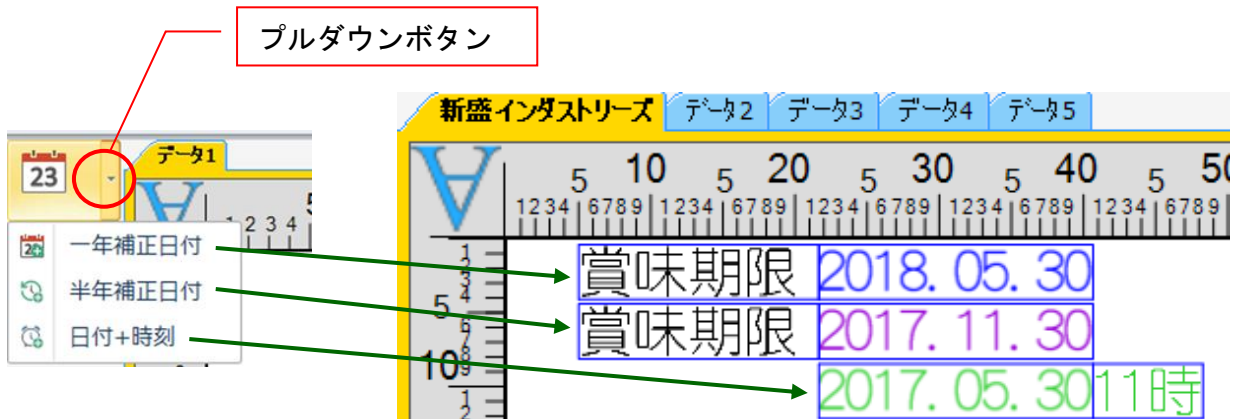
プルダウンボタン

23

データ1

一年補正日付

半年補正日付

日付+時刻

新盛インダストリーズ | データ2 | データ3 | データ4 | データ5

5 10 5 20 5 30 5 40 5 50

1234 6789 1234 6789 1234 6789 1234 6789 1234 6789

賞味期限 2018.05.30

賞味期限 2017.11.30

2017.05.30 11時

5

10